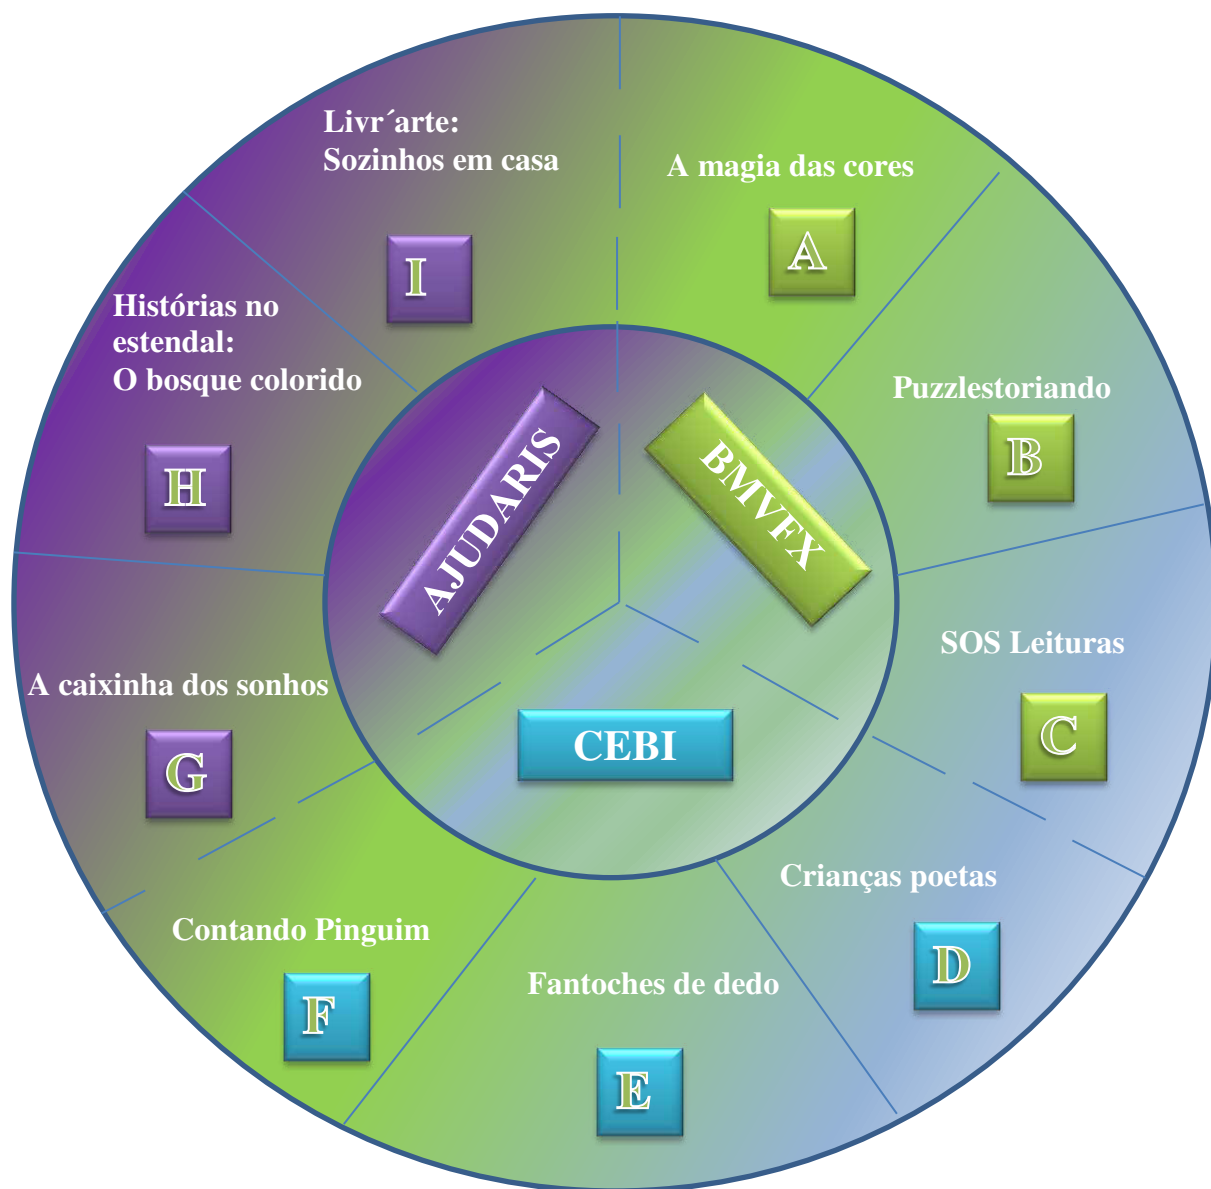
Livr´arte:
Sozinhos em casa

I

A magia das cores

A

Histórias no estendal:
O bosque colorido

H

Puzzlestoriando

B

AJUDARIS

BMVFX

SOS Leituras

C

A caixinha dos sonhos

G

CEBI

Crianças poetas

D

Contando Pinguim

F

Fantoches de dedo

E